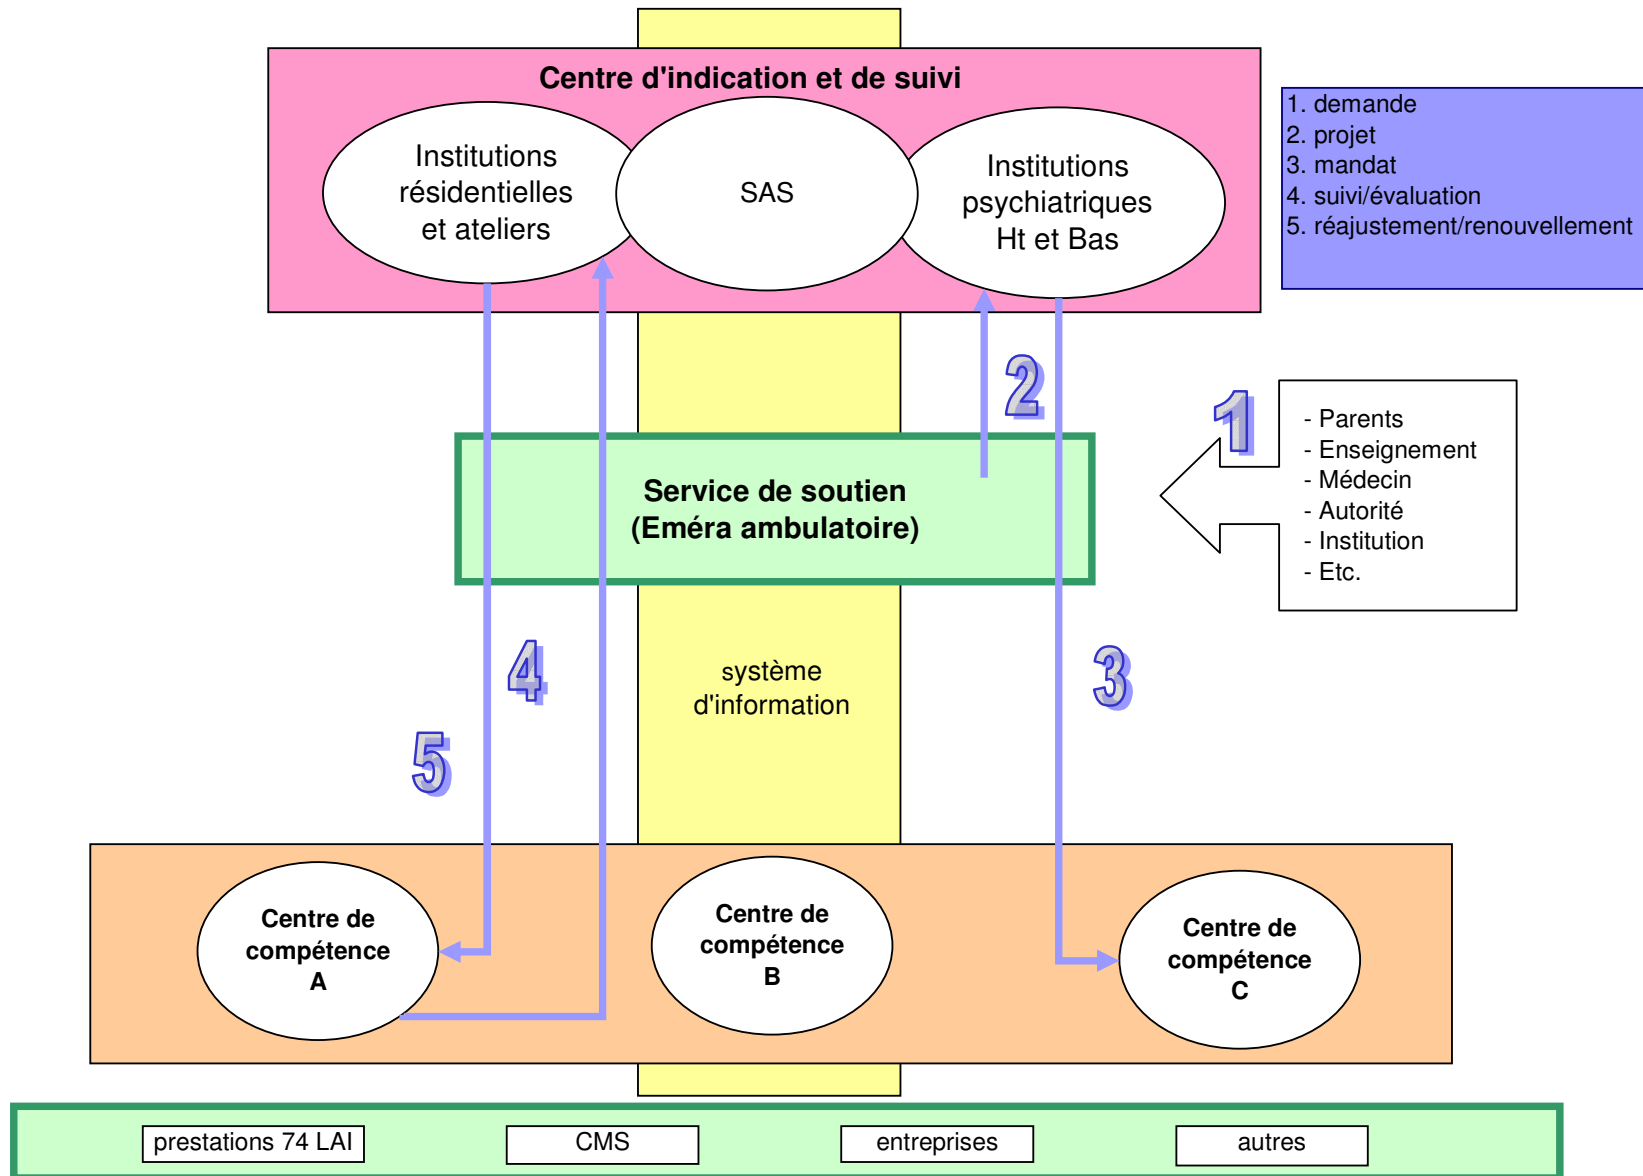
Centre d'indication et de suivi

Institutions résidentielles et ateliers

SAS

Institutions psychiatriques Ht et Bas

1. demande
2. projet
3. mandat
4. suivi/évaluation
5. réajustement/renouvellement

2

1

- Parents
- Enseignement
- Médecin
- Autorité
- Institution
- Etc.

Service de soutien
(Eméra ambulatoire)

4

système d'information

3

5

Centre de compétence A

Centre de compétence B

Centre de compétence C

prestations 74 LAI

CMS

entreprises

autres